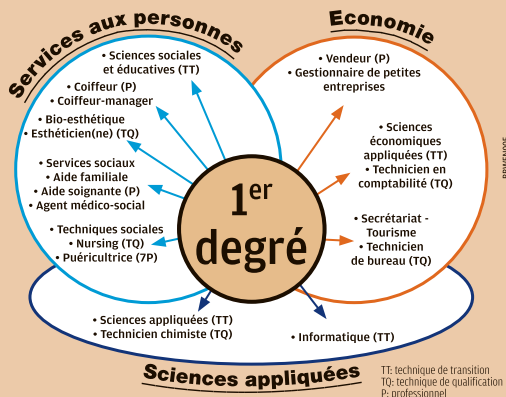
Services aux personnes

Economie

• Sciences sociales et éducatives (TT)

• Coiffeur (P)
• Coiffeur-manager

• Bio-esthétique
• Esthéticien(ne) (TQ)

• Services sociaux
• Aide familiale
• Aide soignante (P)
• Agent médico-social

• Techniques sociales
• Nursing (TQ)
• Puériculture (7P)

• Vendeur (P)
• Gestionnaire de petites entreprises

• Sciences économiques appliquées (TT)
• Technicien en comptabilité (TQ)

• Secrétariat - Tourisme
• Technicien de bureau (TQ)

$1^{er}$ degré

• Sciences appliquées (TT)
• Technicien chimiste (TQ)

• Informatique (TT)

Sciences appliquées

TT: technique de transition
TQ: technique de qualification
P: professionnel